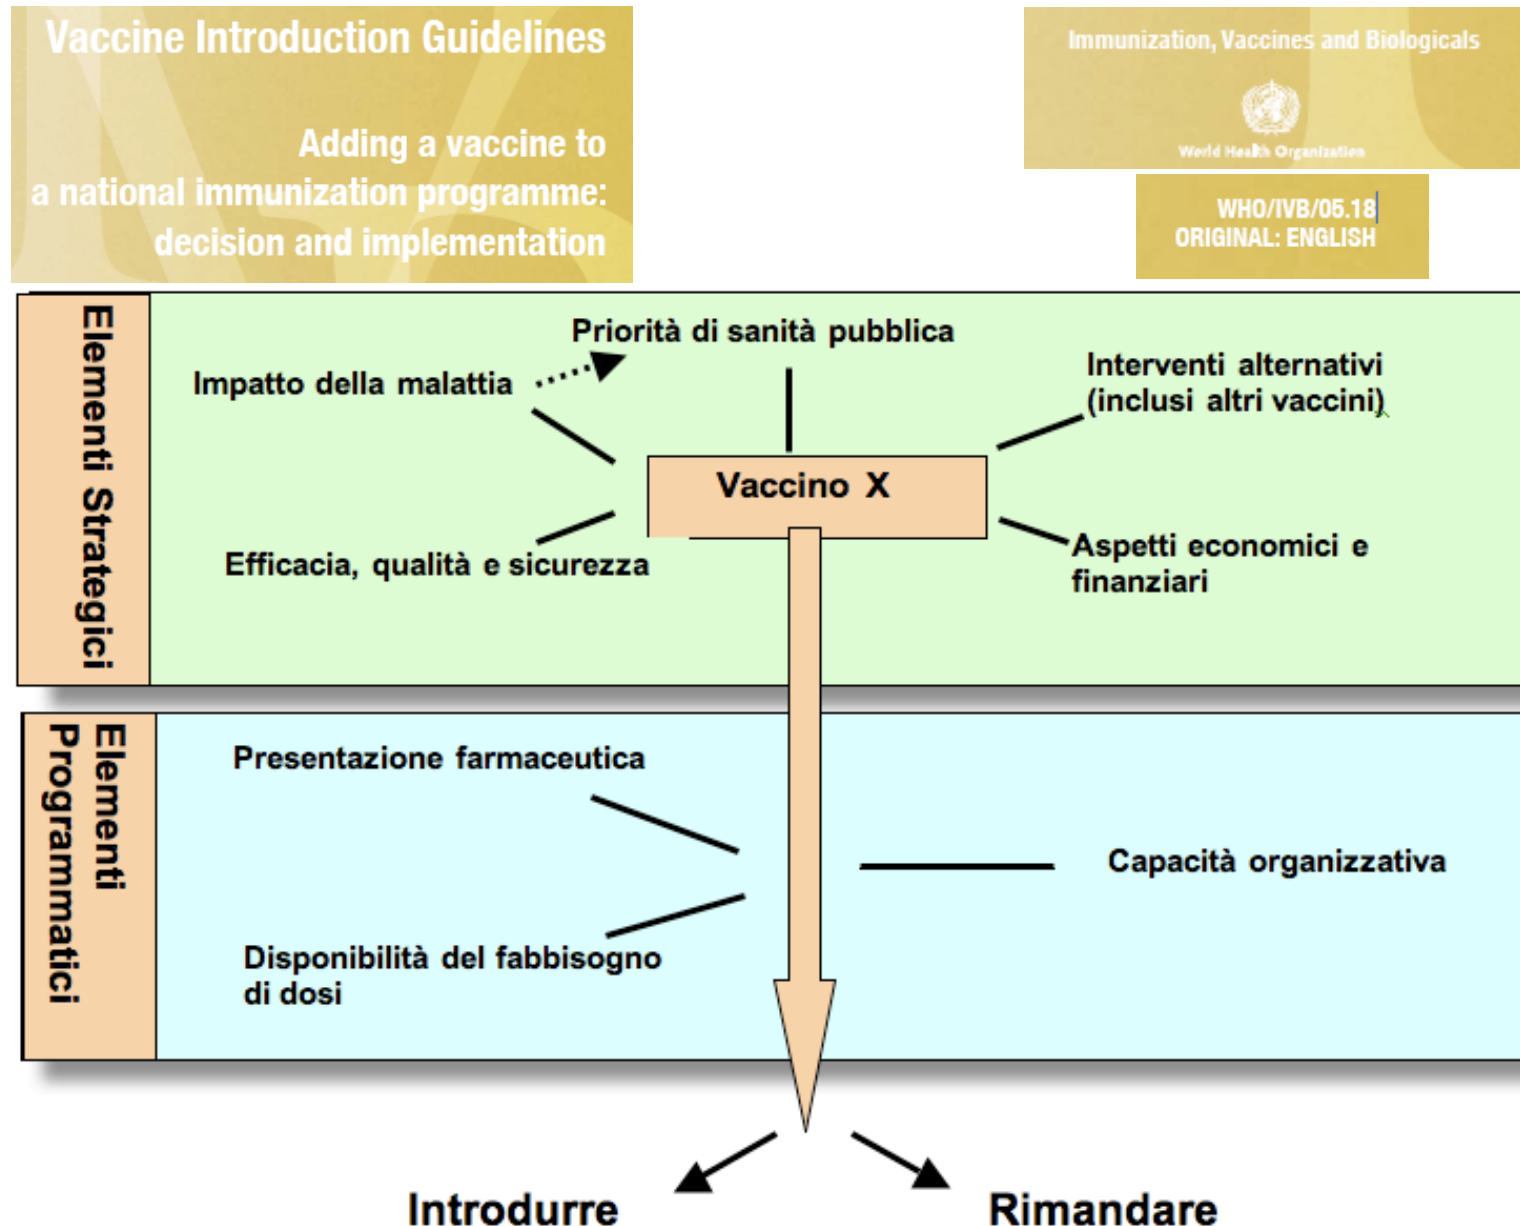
Vaccine Introduction Guidelines

Adding a vaccine to a national immunization programme: decision and implementation

Immunization, Vaccines and Biologicals

World Health Organization

WHO/IVB/05.18
ORIGINAL: ENGLISH

Elementi Strategici

Priorità di sanità pubblica

Impatto della malattia

Interventi alternativi (inclusi altri vaccini)

Vaccino X

Efficacia, qualità e sicurezza

Aspetti economici e finanziari

Elementi Programmatici

Presentazione farmaceutica

Capacità organizzativa

Disponibilità del fabbisogno di dosi

Introdurre

Rimandare